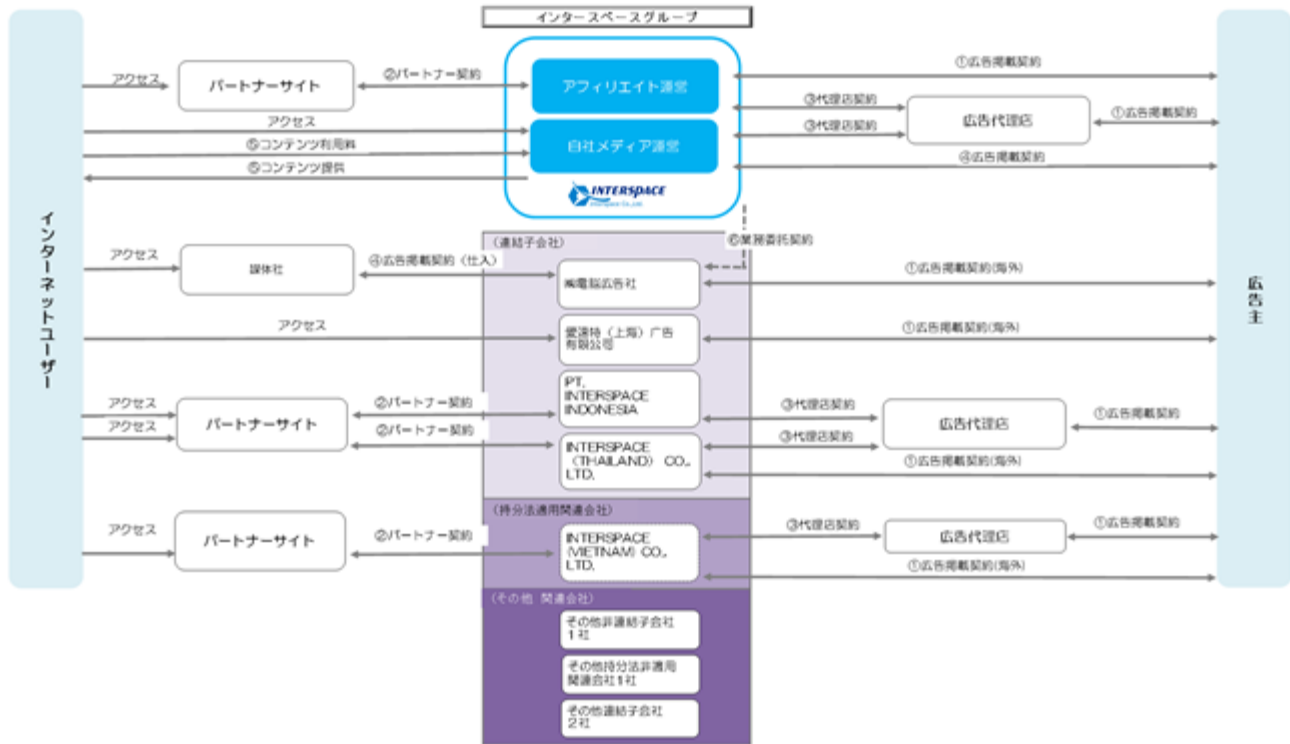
インタースペースグループ

インターネットユーザー

広告主

アクセス
パートナーサイト
②パートナー契約
アフィリエイト運営
①広告掲載契約
③代理店契約
広告代理店
①広告掲載契約
アクセス
自社メディア運営
③代理店契約
⑤コンテンツ利用料
④広告掲載契約
⑤コンテンツ提供
INTERSPACE

（連結子会社）
⑥業務委託契約
アクセス
媒体社
④広告掲載契約（仕入）
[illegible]電脳広告社
①広告掲載契約(海外)
アクセス
愛速特（上海）广告有限公司
①広告掲載契約(海外)
PT. INTERSPACE INDONESIA
アクセス
パートナーサイト
②パートナー契約
③代理店契約
広告代理店
①広告掲載契約
アクセス
②パートナー契約
INTERSPACE (THAILAND) CO., LTD.
③代理店契約
①広告掲載契約(海外)

（持分法適用関連会社）
アクセス
パートナーサイト
②パートナー契約
INTERSPACE (VIETNAM) CO., LTD.
③代理店契約
広告代理店
①広告掲載契約
①広告掲載契約(海外)

（その他 関連会社）
その他非連結子会社1社
その他持分法非適用関連会社1社
その他連結子会社2社